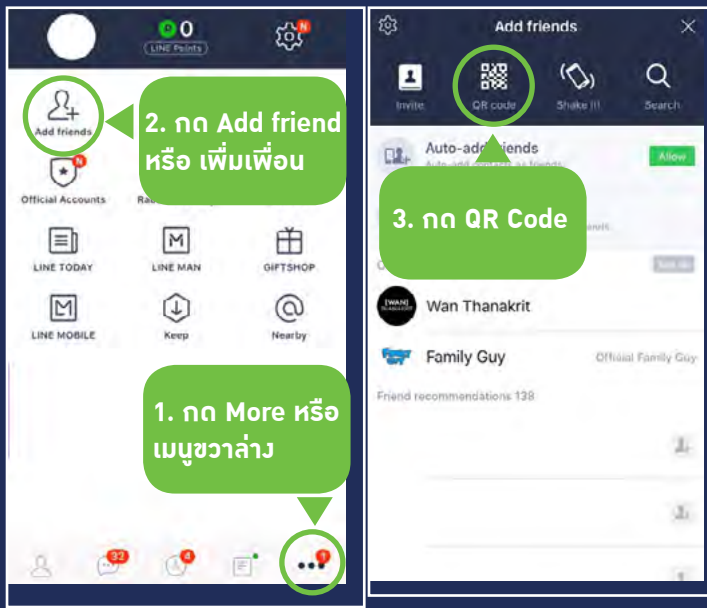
0
LINE Points
N
Add friends
2. กด Add friend หรือ เพิ่มเพื่อน
N
Official Accounts
Ra
LINE TODAY
LINE MAN
GIFTSHOP
LINE MOBILE
Keep
Nearby
1. กด More หรือ เมนูขวาล่าง
32
4
1

Add friends
Invite
QR code
Shake it!
Search
Auto-add friends
Auto-add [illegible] as friends
Allow
3. กด QR Code
Wan Thanakrit
Family Guy
Official Family Guy
Friend recommendations 138